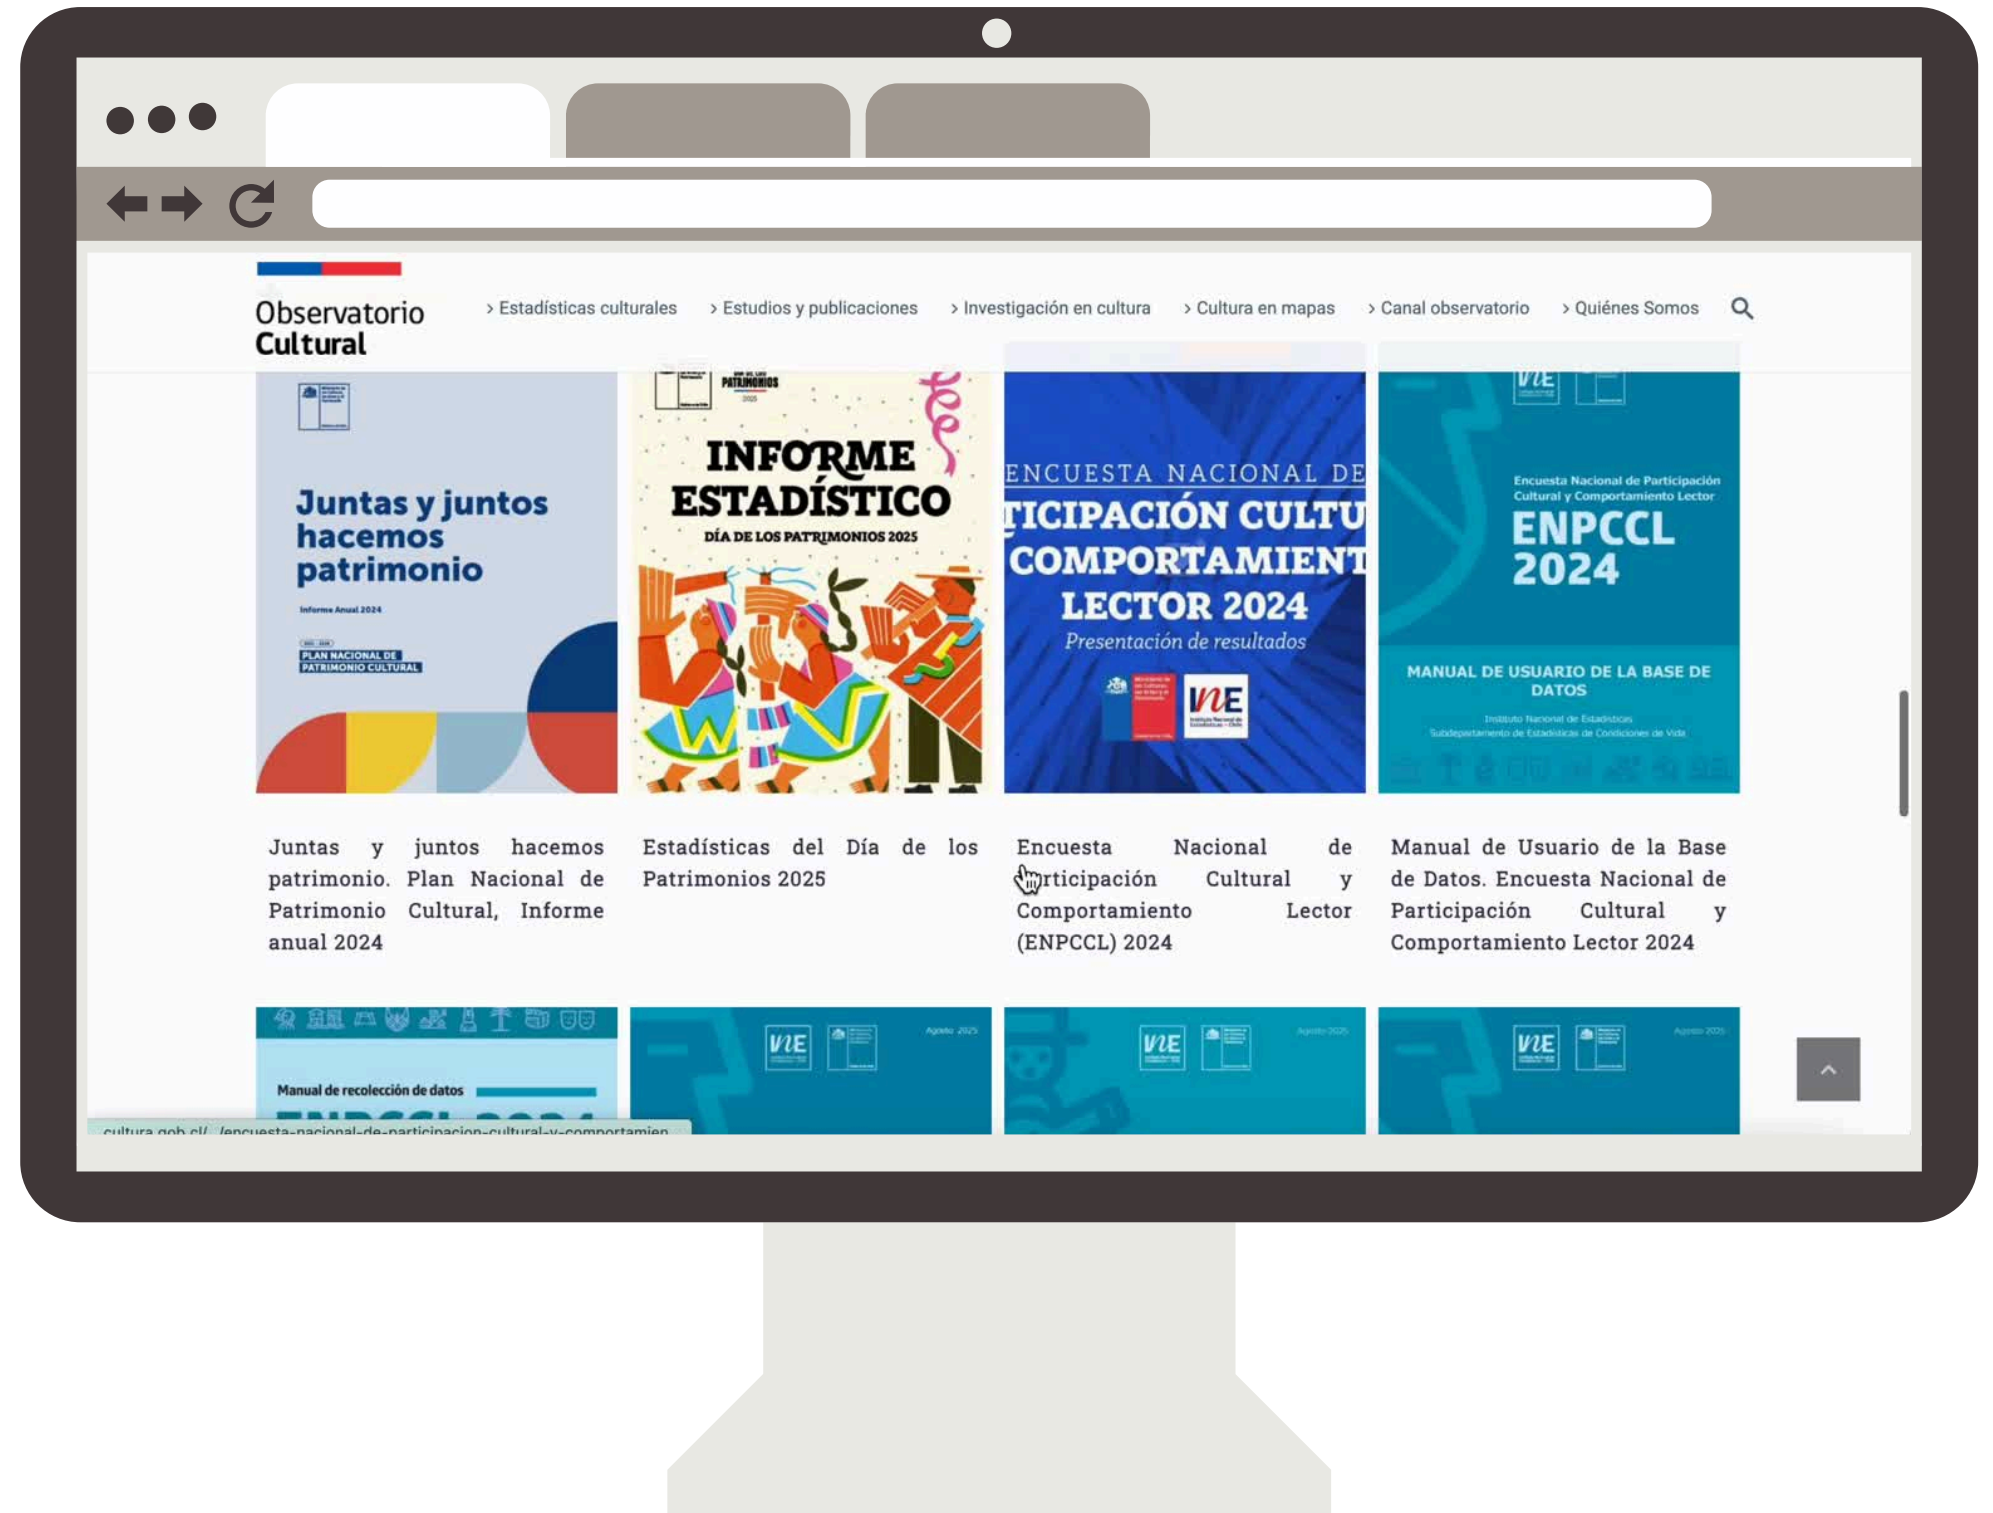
Observatorio Cultural

> Estadísticas culturales > Estudios y publicaciones > Investigación en cultura > Cultura en mapas > Canal observatorio > Quiénes Somos

Juntas y juntos hacemos patrimonio

Informe Anual 2024

PLAN NACIONAL DE PATRIMONIO CULTURAL

DÍA DE LOS PATRIMONIOS

INFORME ESTADÍSTICO

DÍA DE LOS PATRIMONIOS 2025

ENCUESTA NACIONAL DE

TICIPACIÓN CULTU

COMPORTAMIENT

LECTOR 2024

Presentación de resultados

INE

Encuesta Nacional de Participación Cultural y Comportamiento Lector

ENPCCL 2024

MANUAL DE USUARIO DE LA BASE DE DATOS

Instituto Nacional de Estadísticas

Subdepartamento de Estadísticas de Condiciones de Vida

Juntas y juntos hacemos patrimonio. Plan Nacional de Patrimonio Cultural, Informe anual 2024

Estadísticas del Día de los Patrimonios 2025

Encuesta Nacional de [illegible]rticipación Cultural y Comportamiento Lector (ENPCCL) 2024

Manual de Usuario de la Base de Datos. Encuesta Nacional de Participación Cultural y Comportamiento Lector 2024

Manual de recolección de datos

INE

Agosto 2025

INE

Agosto 2025

INE

Agosto 2025

cultura.gob.cl/.../encuesta-nacional-de-participacion-cultural-y-comportamien